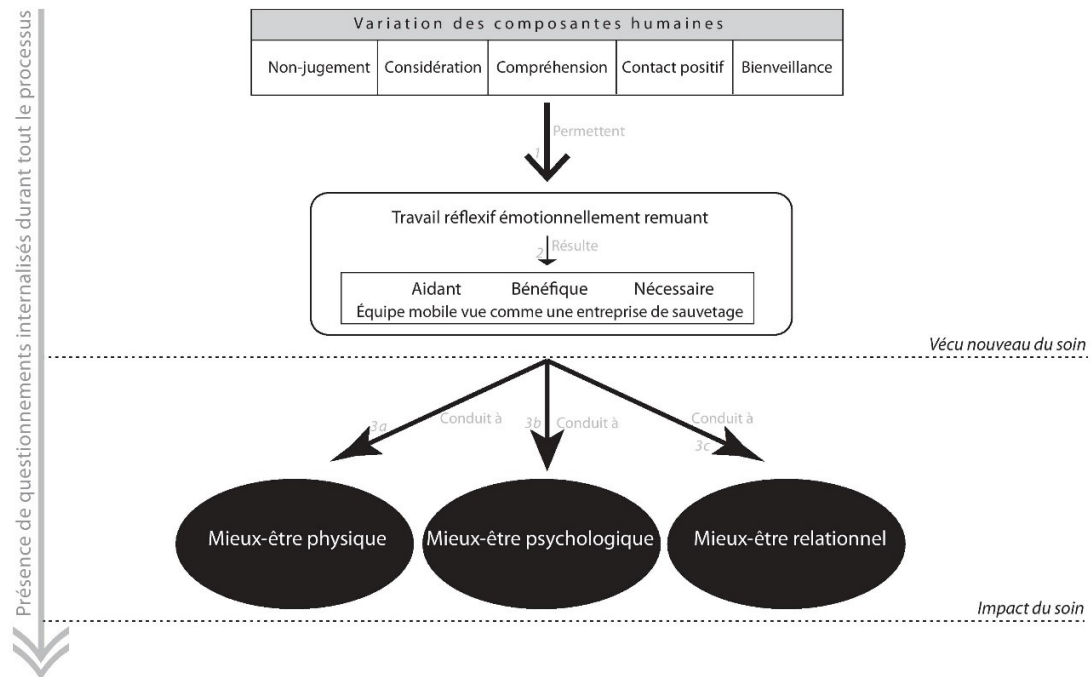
Présence de questionnements internalisés durant tout le processus

Variation des composantes humaines

| Non-jugement | Considération | Compréhension | Contact positif | Bienveillance |
|---|---|---|---|---|

1 Permettent

Travail réflexif émotionnellement remuant

2 Résulte

Aidant Bénéfique Nécessaire
Équipe mobile vue comme une entreprise de sauvetage

Vécu nouveau du soin

3a Conduit à
3b Conduit à
3c Conduit à

Mieux-être physique
Mieux-être psychologique
Mieux-être relationnel

Impact du soin